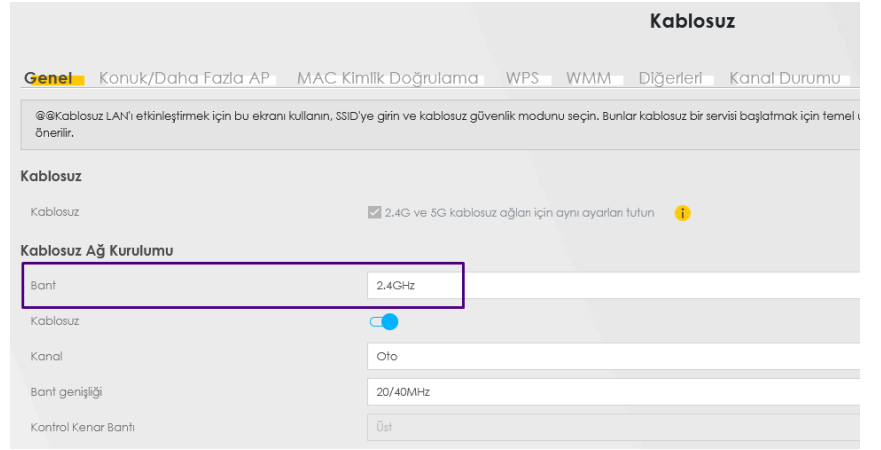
Kablosuz

Genel | Konuk/Daha Fazla AP | MAC Kimlik Doğrulama | WPS | WMM | Diğerleri | Kanal Durumu

@@Kablosuz LAN'ı etkinleştirmek için bu ekranı kullanın, SSID'ye girin ve kablosuz güvenlik modunu seçin. Bunlar kablosuz bir servisi başlatmak için temel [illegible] önerilir.

Kablosuz

Kablosuz
2.4G ve 5G kablosuz ağları için aynı ayarları tutun

Kablosuz Ağ Kurulumu

Bant
2.4GHz

Kablosuz

Kanal
Oto

Bant genişliği
20/40MHz

Kontrol Kenar Bantı
Üst